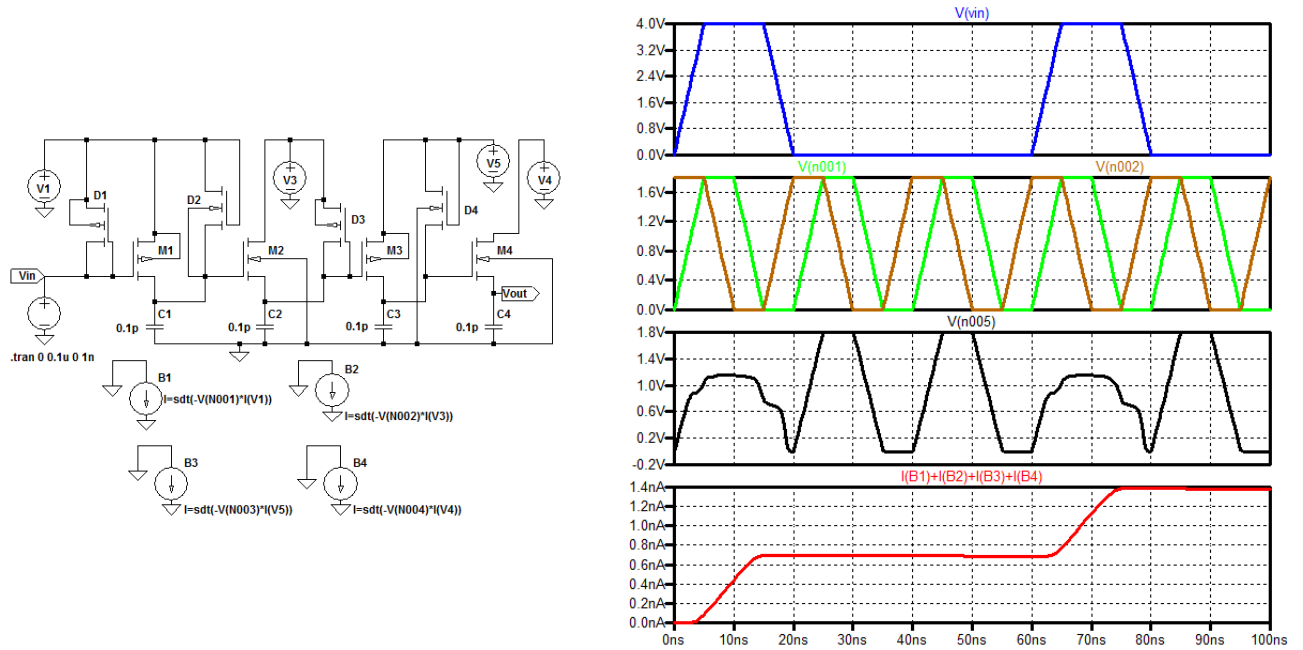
V1
D1
M1
D2
M2
V3
D3
M3
V5
D4
M4
V4
Vin
Vout
C1
0.1p
C2
0.1p
C3
0.1p
C4
0.1p
.tran 0 0.1u 0 1n
B1
I=sdt(-V(N001)*I(V1))
B2
I=sdt(-V(N002)*I(V3))
B3
I=sdt(-V(N003)*I(V5))
B4
I=sdt(-V(N004)*I(V4))

V(vin)
4.0V
3.2V
2.4V
1.6V
0.8V
0.0V

V(n001)
V(n002)
1.6V
1.2V
0.8V
0.4V
0.0V

V(n005)
1.8V
1.4V
1.0V
0.6V
0.2V
-0.2V

I(B1)+I(B2)+I(B3)+I(B4)
1.4nA
1.2nA
1.0nA
0.8nA
0.6nA
0.4nA
0.2nA
0.0nA

0ns
10ns
20ns
30ns
40ns
50ns
60ns
70ns
80ns
90ns
100ns